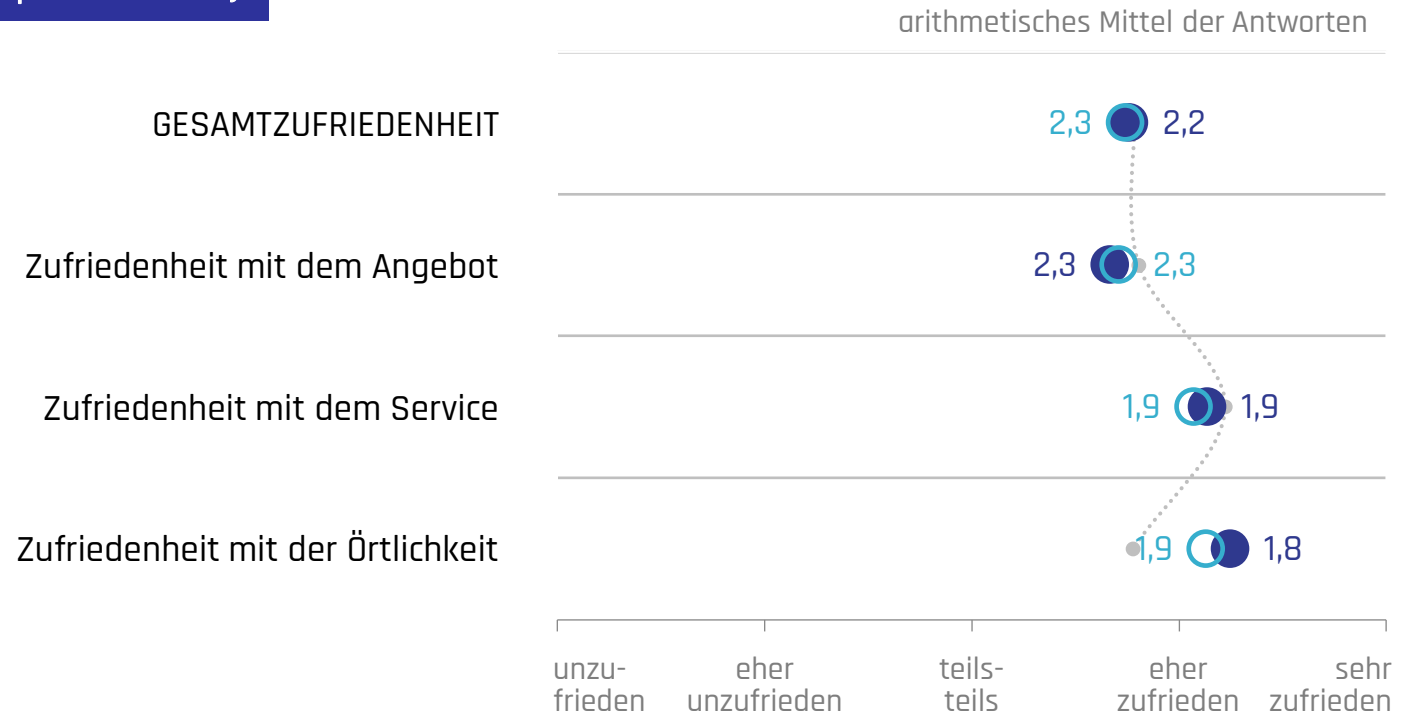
arithmetisches Mittel der Antworten

GESAMTZUFRIEDENHEIT 2,3 2,2

Zufriedenheit mit dem Angebot 2,3 2,3

Zufriedenheit mit dem Service 1,9 1,9

Zufriedenheit mit der Örtlichkeit 1,9 1,8

unzufrieden eher unzufrieden teils-teils eher zufrieden sehr zufrieden